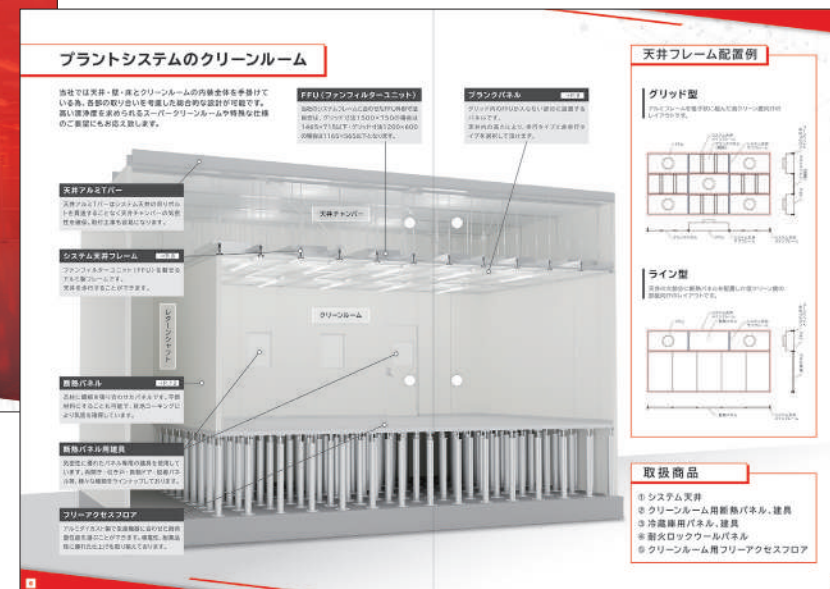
プラントシステムのクリーンルーム

当社では天井・壁・床とクリーンルームの内装全体を手掛けている為、各部の取り合いを考慮した総合的な設計が可能です。高い清浄度を求められるスーパークリーンルームや特殊な仕様のご要望にもお応え致します。

FFU（ファンフィルターユニット）

ブランクパネル

天井アルミTバー

天井チャンバー

システム天井フレーム

クリーンルーム

レターンシャフト

断熱パネル

断熱パネル用建具

フリーアクセスフロア

天井フレーム配置例

グリッド型

ライン型

取扱商品

① システム天井
② クリーンルーム用断熱パネル、建具
③ 冷蔵庫用パネル、建具
④ 耐火ロックウールパネル
⑤ クリーンルーム用フリーアクセスフロア